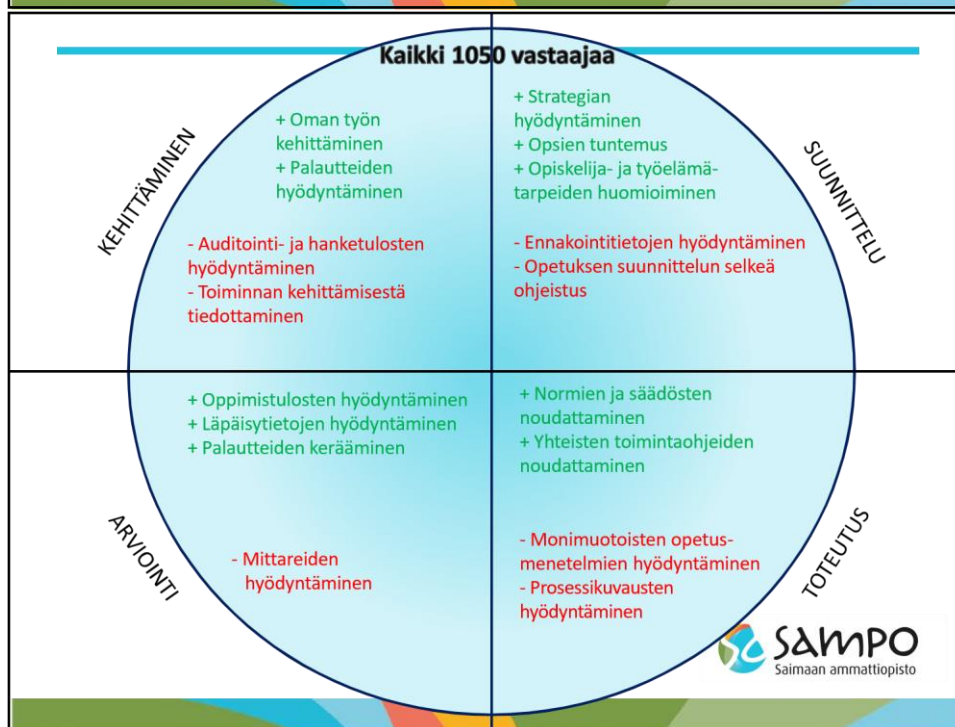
Kaikki 1050 vastaajaa

KEHITTÄMINEN

+ Oman työn kehittäminen
+ Palautteiden hyödyntäminen

- Auditointi- ja hanketulosten hyödyntäminen
- Toiminnan kehittämisestä tiedottaminen

SUUNNITTELU

+ Strategian hyödyntäminen
+ Opsien tuntemus
+ Opiskelija- ja työelämätarpeiden huomioiminen

- Ennakointitietojen hyödyntäminen
- Opetuksen suunnittelun selkeä ohjeistus

ARVIOINTI

+ Oppimistulosten hyödyntäminen
+ Läpäisytietojen hyödyntäminen
+ Palautteiden kerääminen

- Mittareiden hyödyntäminen

TOTEUTUS

+ Normien ja säädösten noudattaminen
+ Yhteisten toimintaohjeiden noudattaminen

- Monimuotoisten opetusmenetelmien hyödyntäminen
- Prosessikuvausten hyödyntäminen

SAMPO
Saimaan ammattiopisto